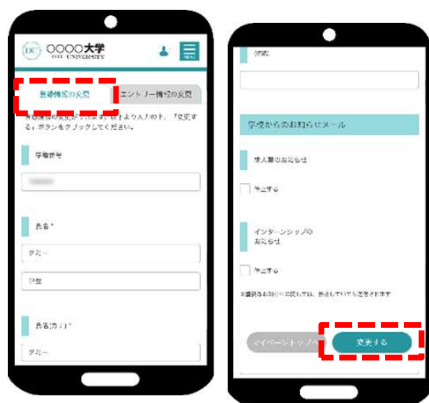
〇〇〇〇大学
UNIVERSITY

登録情報の変更

エントリー情報の変更

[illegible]「変更する」ボタンをクリックしてください。

学籍番号

氏名*

タロー

学生

氏名(カナ)*

タロー

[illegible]

学校からのお知らせメール

求人票のお知らせ

希望する

インターンシップのお知らせ

希望する

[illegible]

マイページトップへ

変更する